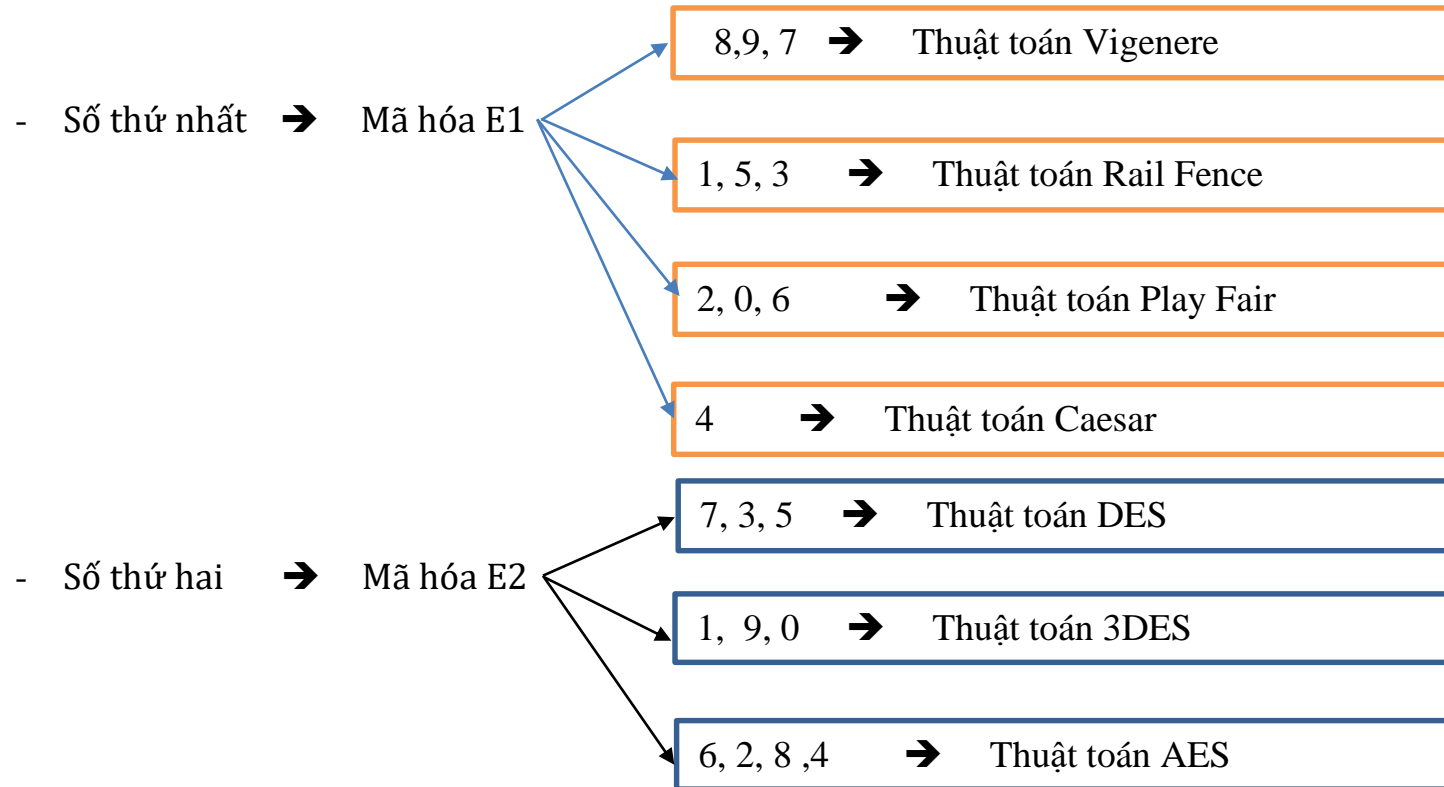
- Số thứ nhất ➔ Mã hóa E1

8,9, 7 ➔ Thuật toán Vigenere

1, 5, 3 ➔ Thuật toán Rail Fence

2, 0, 6 ➔ Thuật toán Play Fair

4 ➔ Thuật toán Caesar

- Số thứ hai ➔ Mã hóa E2

7, 3, 5 ➔ Thuật toán DES

1, 9, 0 ➔ Thuật toán 3DES

6, 2, 8 ,4 ➔ Thuật toán AES